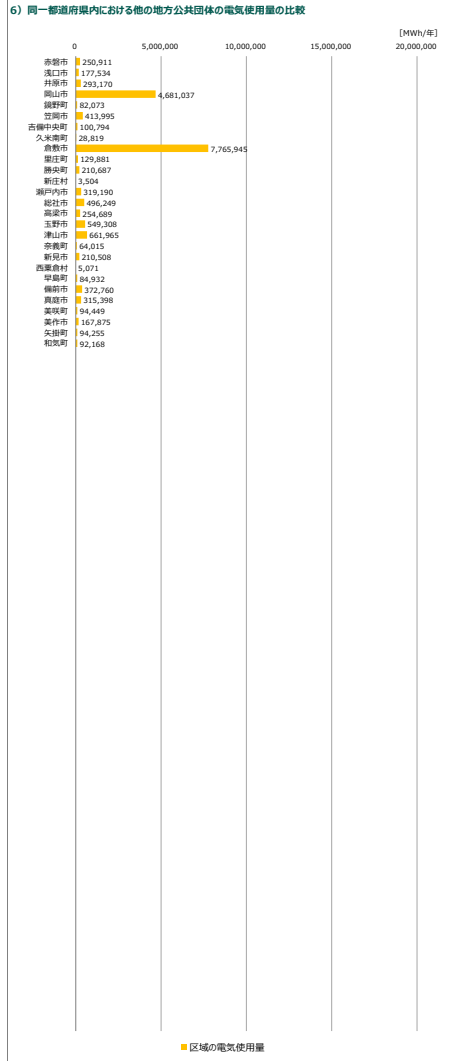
6）同一都道府県内における他の地方公共団体の電気使用量の比較

［MWh/年］

0 5,000,000 10,000,000 15,000,000 20,000,000

赤磐市 250,911
浅口市 177,534
井原市 293,170
岡山市 4,681,037
鏡野町 82,073
笠岡市 413,995
吉備中央町 100,794
久米南町 28,819
倉敷市 7,765,945
里庄町 129,881
勝央町 210,687
新庄村 3,504
瀬戸内市 319,190
総社市 496,249
高梁市 254,689
玉野市 549,308
津山市 661,965
奈義町 64,015
新見市 210,508
西粟倉村 5,071
早島町 84,932
備前市 372,760
真庭市 315,398
美咲町 94,449
美作市 167,875
矢掛町 94,255
和気町 92,168

区域の電気使用量